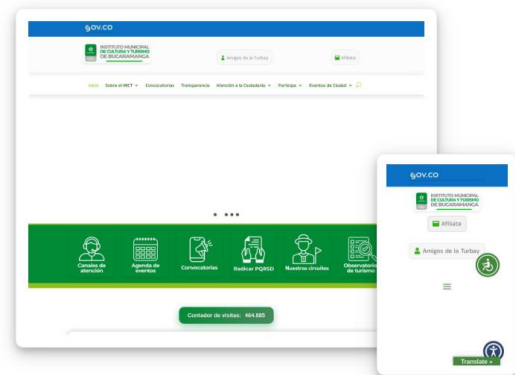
GOV.CO

INSTITUTO MUNICIPAL DE CULTURA Y TURISMO DE BUCARAMANGA

Amigos de la Turbay

Afíliate

Inicio Sobre el IMCT Convocatorias Transparencia Atención a la Ciudadanía Participa Eventos de Ciudad

Canales de atención

Agenda de eventos

Convocatorias

Radicar PQRSD

Nuestros circuitos

Observatorio de turismo

Contador de visitas: 464.885

GOV.CO

INSTITUTO MUNICIPAL DE CULTURA Y TURISMO DE BUCARAMANGA

Afíliate

Amigos de la Turbay

Translate »